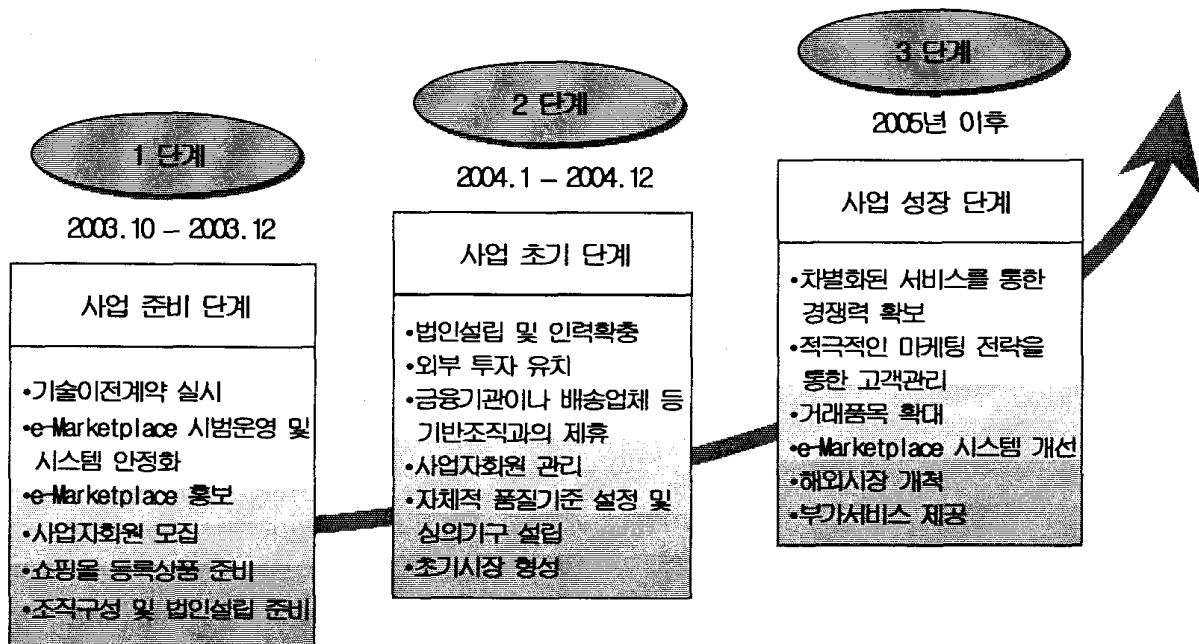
1 단계

2003. 10 – 2003. 12

사업 준비 단계

•기술이전계약 실시
•e-Marketplace 시범운영 및 시스템 안정화
•e-Marketplace 홍보
•사업자회원 모집
•쇼핑몰 등록상품 준비
•조직구성 및 법인설립 준비

2 단계

2004. 1 – 2004. 12

사업 초기 단계

•법인설립 및 인력확충
•외부 투자 유치
•금융기관이나 배송업체 등 기반조직과의 제휴
•사업자회원 관리
•자체적 품질기준 설정 및 심의기구 설립
•초기시장 형성

3 단계

2005년 이후

사업 성장 단계

•차별화된 서비스를 통한 경쟁력 확보
•적극적인 마케팅 전략을 통한 고객관리
•거래품목 확대
•e-Marketplace 시스템 개선
•해외시장 개척
•부가서비스 제공